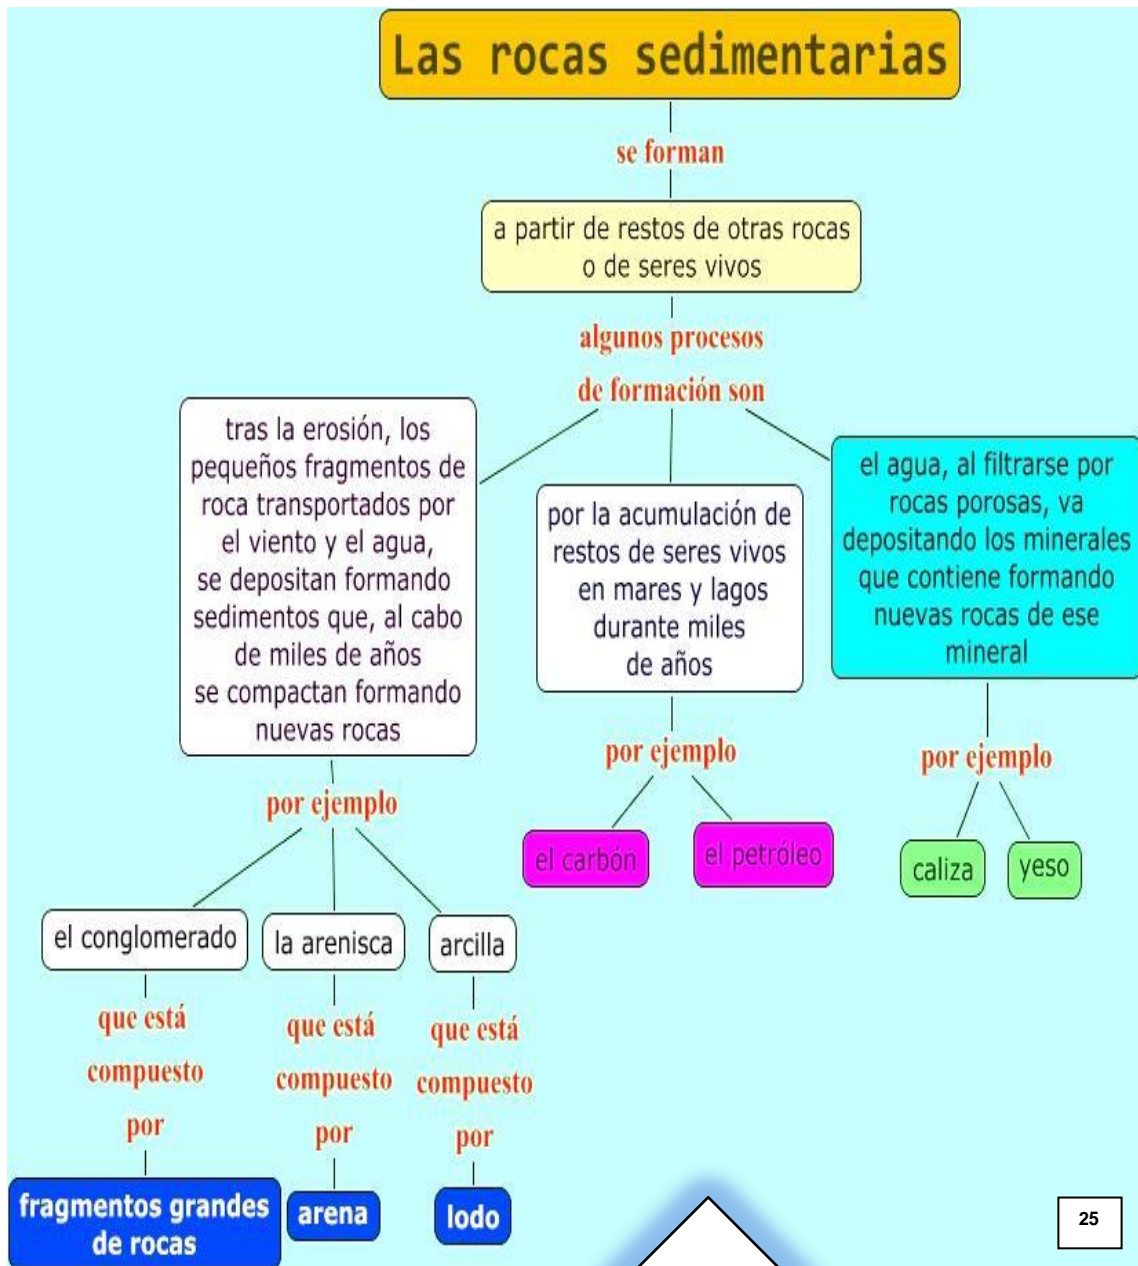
Las rocas sedimentarias

se forman

a partir de restos de otras rocas o de seres vivos

algunos procesos de formación son

tras la erosión, los pequeños fragmentos de roca transportados por el viento y el agua, se depositan formando sedimentos que, al cabo de miles de años se compactan formando nuevas rocas

por ejemplo

el conglomerado

que está compuesto por

fragmentos grandes de rocas

la arenisca

que está compuesto por

arena

arcilla

que está compuesto por

lodo

por la acumulación de restos de seres vivos en mares y lagos durante miles de años

por ejemplo

el carbón

el petróleo

el agua, al filtrarse por rocas porosas, va depositando los minerales que contiene formando nuevas rocas de ese mineral

por ejemplo

caliza

yeso

25